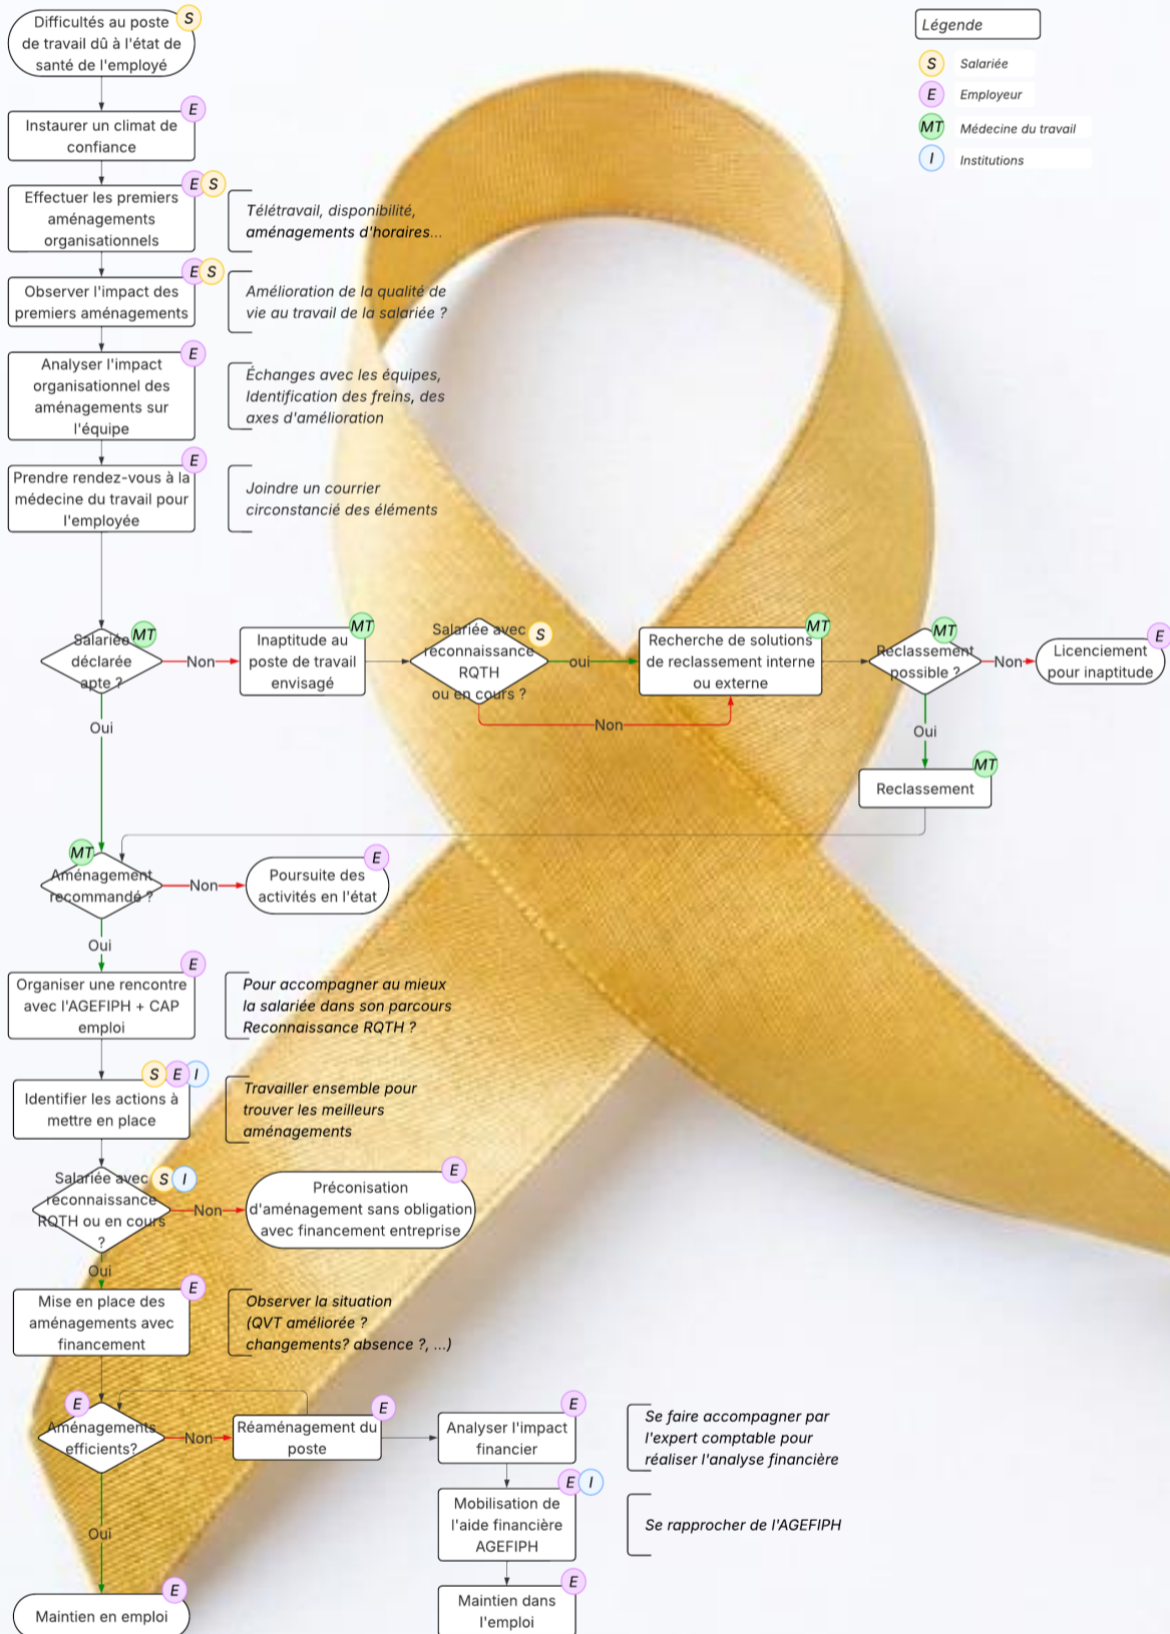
Difficultés au poste de travail dû à l'état de santé de l'employé S

Légende
S Salariée
E Employeur
MT Médecine du travail
I Institutions

Instaurer un climat de confiance E

Effectuer les premiers aménagements organisationnels E S

Télétravail, disponibilité, aménagements d'horaires...

Observer l'impact des premiers aménagements E S

Amélioration de la qualité de vie au travail de la salariée ?

Analyser l'impact organisationnel des aménagements sur l'équipe E

Échanges avec les équipes, Identification des freins, des axes d'amélioration

Prendre rendez-vous à la médecine du travail pour l'employée E

Joindre un courrier circonstancié des éléments

Salariée déclarée apte ? MT

Non

Inaptitude au poste de travail envisagé MT

Salariée avec reconnaissance RQTH ou en cours ? S

oui

Non

Recherche de solutions de reclassement interne ou externe MT

Reclassement possible ? MT

Non

Licenciement pour inaptitude E

Oui

Reclassement MT

Oui

Aménagement recommandé ? MT

Non

Poursuite des activités en l'état E

Oui

Organiser une rencontre avec l'AGEFIPH + CAP emploi E

Pour accompagner au mieux la salariée dans son parcours Reconnaissance RQTH ?

Identifier les actions à mettre en place S E I

Travailler ensemble pour trouver les meilleurs aménagements

Salariée avec reconnaissance RQTH ou en cours ? S I

Non

Préconisation d'aménagement sans obligation avec financement entreprise E

Oui

Mise en place des aménagements avec financement E

Observer la situation (QVT améliorée ? changements? absence ?, ...)

Aménagements efficients? E

Non

Réaménagement du poste E

Analyser l'impact financier E

Se faire accompagner par l'expert comptable pour réaliser l'analyse financière

Mobilisation de l'aide financière AGEFIPH E I

Se rapprocher de l'AGEFIPH

Oui

Maintien en emploi E

Maintien dans l'emploi E